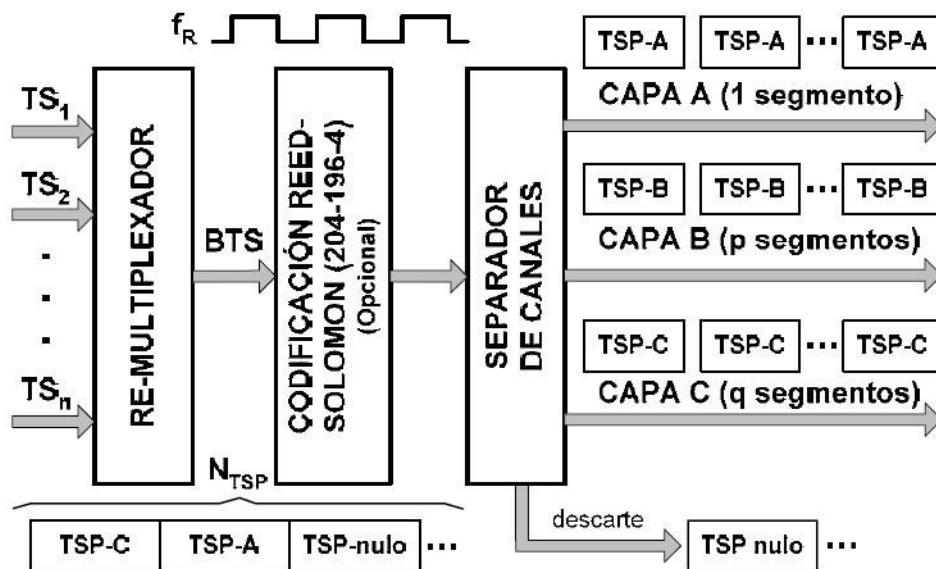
$f_R$

$TS_1$

$TS_2$

.
.
.

$TS_n$

RE-MULTIPLEXADOR

BTS

CODIFICACIÓN REED-SOLOMON (204-196-4)
(Opcional)

SEPARADOR DE CANALES

TSP-A | TSP-A ··· TSP-A
CAPA A (1 segmento)

TSP-B | TSP-B ··· TSP-B
CAPA B (p segmentos)

TSP-C | TSP-C ··· TSP-C
CAPA C (q segmentos)

$N_{TSP}$

TSP-C | TSP-A | TSP-nulo ···

descarte

TSP nulo ···